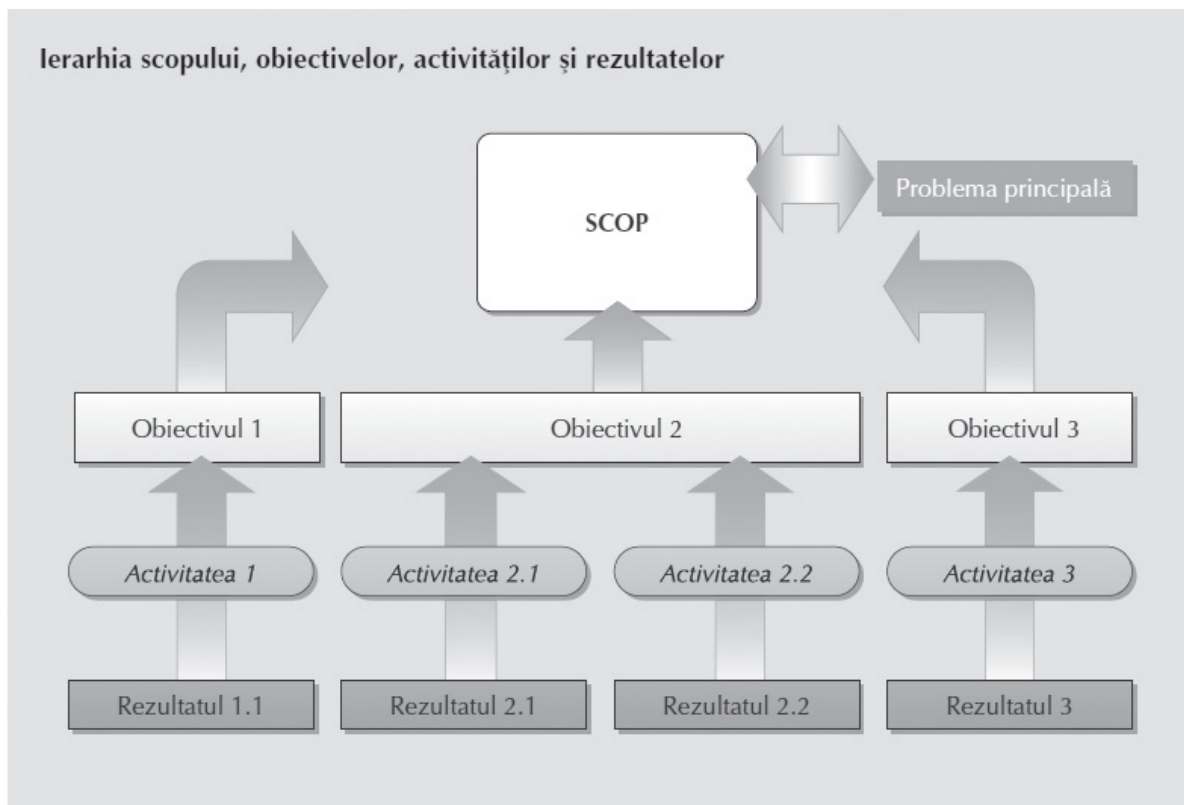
Ierarhia scopului, obiectivelor, activităților și rezultatelor

SCOP

Problema principală

Obiectivul 1

Obiectivul 2

Obiectivul 3

*Activitatea 1*

*Activitatea 2.1*

*Activitatea 2.2*

*Activitatea 3*

Rezultatul 1.1

Rezultatul 2.1

Rezultatul 2.2

Rezultatul 3